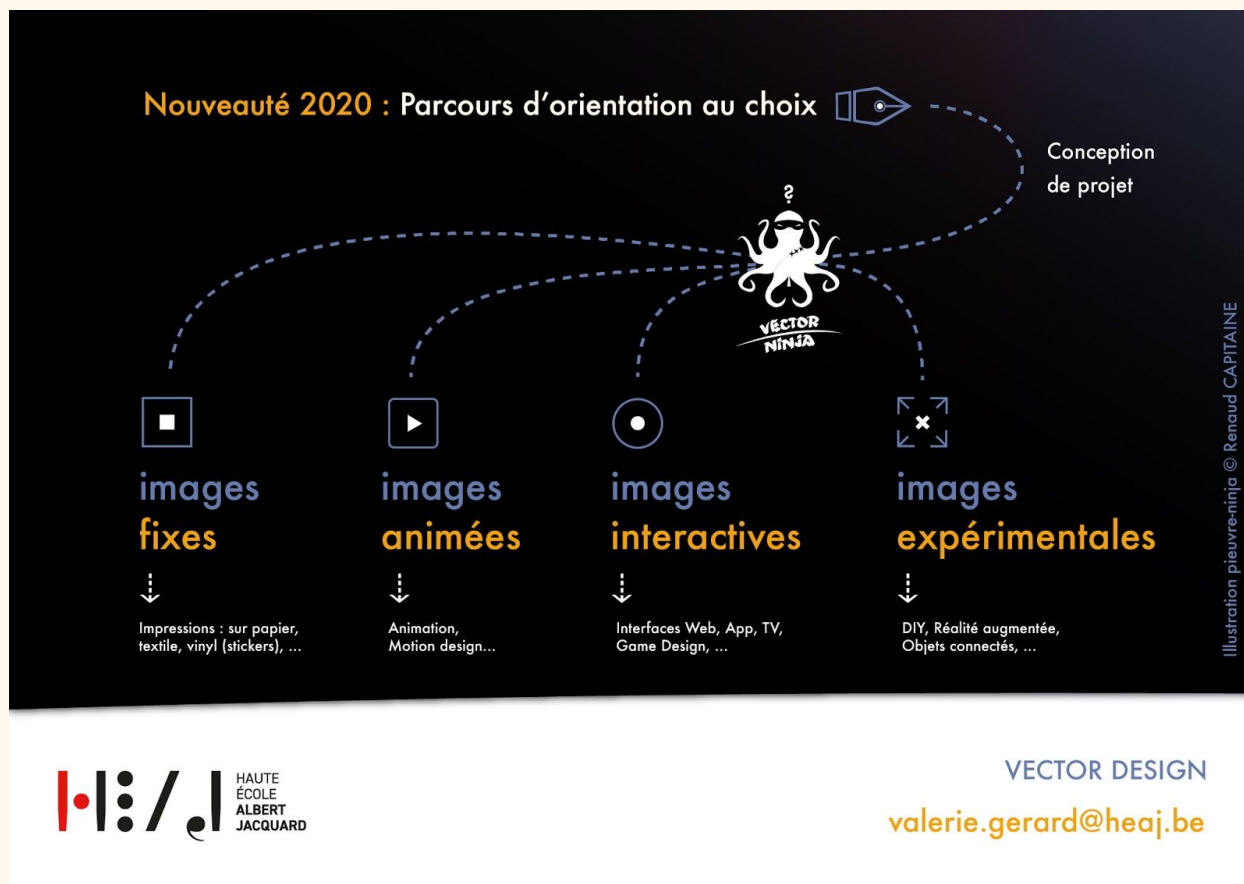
Nouveauté 2020 : Parcours d'orientation au choix

Conception de projet

?

VECTOR NINJA

images fixes

Impressions : sur papier, textile, vinyl (stickers), ...

images animées

Animation, Motion design...

images interactives

Interfaces Web, App, TV, Game Design, ...

images expérimentales

DIY, Réalité augmentée, Objets connectés, ...

Illustration pieuvre-ninja © Renaud CAPITAINE

HAUTE ÉCOLE ALBERT JACQUARD

VECTOR DESIGN

valerie.gerard@heaj.be